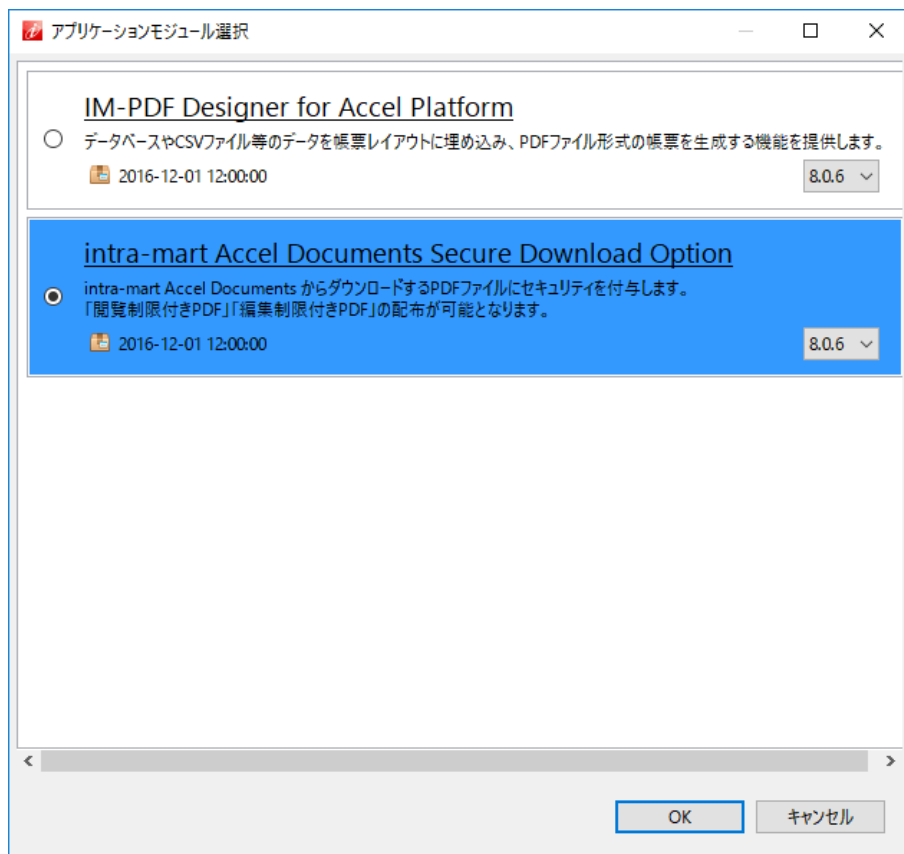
アプリケーションモジュール選択

IM-PDF Designer for Accel Platform

データベースやCSVファイル等のデータを帳票レイアウトに埋め込み、PDFファイル形式の帳票を生成する機能を提供します。

2016-12-01 12:00:00

8.0.6

intra-mart Accel Documents Secure Download Option

intra-mart Accel Documents からダウンロードするPDFファイルにセキュリティを付与します。
「閲覧制限付きPDF」「編集制限付きPDF」の配布が可能となります。

2016-12-01 12:00:00

8.0.6

OK

キャンセル